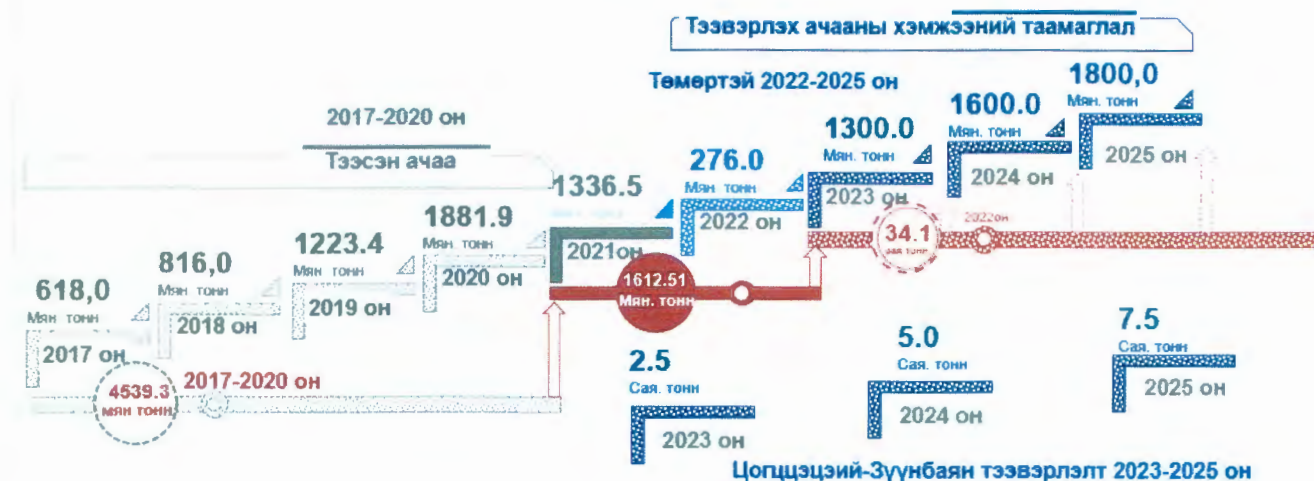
Тээвэрлэх ачааны хэмжээний таамаглал

Төмөртэй 2022-2025 он

2017-2020 он

Тээсэн ачаа

618,0
Мян. тонн
2017 он

816,0
Мян. тонн
2018 он

1223.4
Мян. тонн
2019 он

1881.9
Мян. тонн
2020 он

1336.5
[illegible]
2021он

276.0
Мян. тонн
2022 он

1300.0
Мян. тонн
2023 он

1600.0
Мян. тонн
2024 он

1800,0
Мян. тонн
2025 он

4539.3
мян тонн
2017-2020 он

1612.51
Мян. тонн

34.1
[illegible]
2022он

2.5
Сая. тонн
2023 он

5.0
Сая. тонн
2024 он

7.5
Сая. тонн
2025 он

Цогццэций-Зуунбаян тээвэрлэлт 2023-2025 он